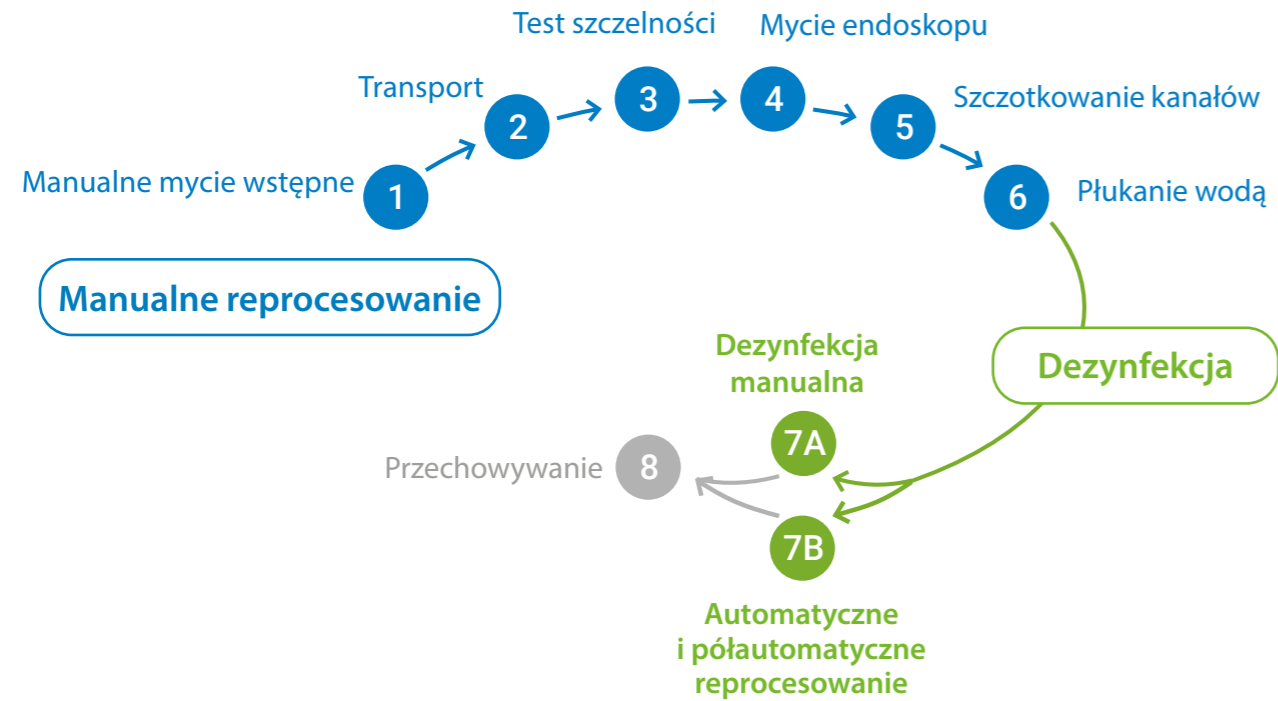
Manualne reprocesowanie

Manualne mycie wstępne
1

Transport
2

Test szczelności
3

Mycie endoskopu
4

Szczotkowanie kanałów
5

Płukanie wodą
6

Dezynfekcja

Dezynfekcja manualna
7A

7B
Automatyczne i półautomatyczne reprocesowanie

Przechowywanie
8